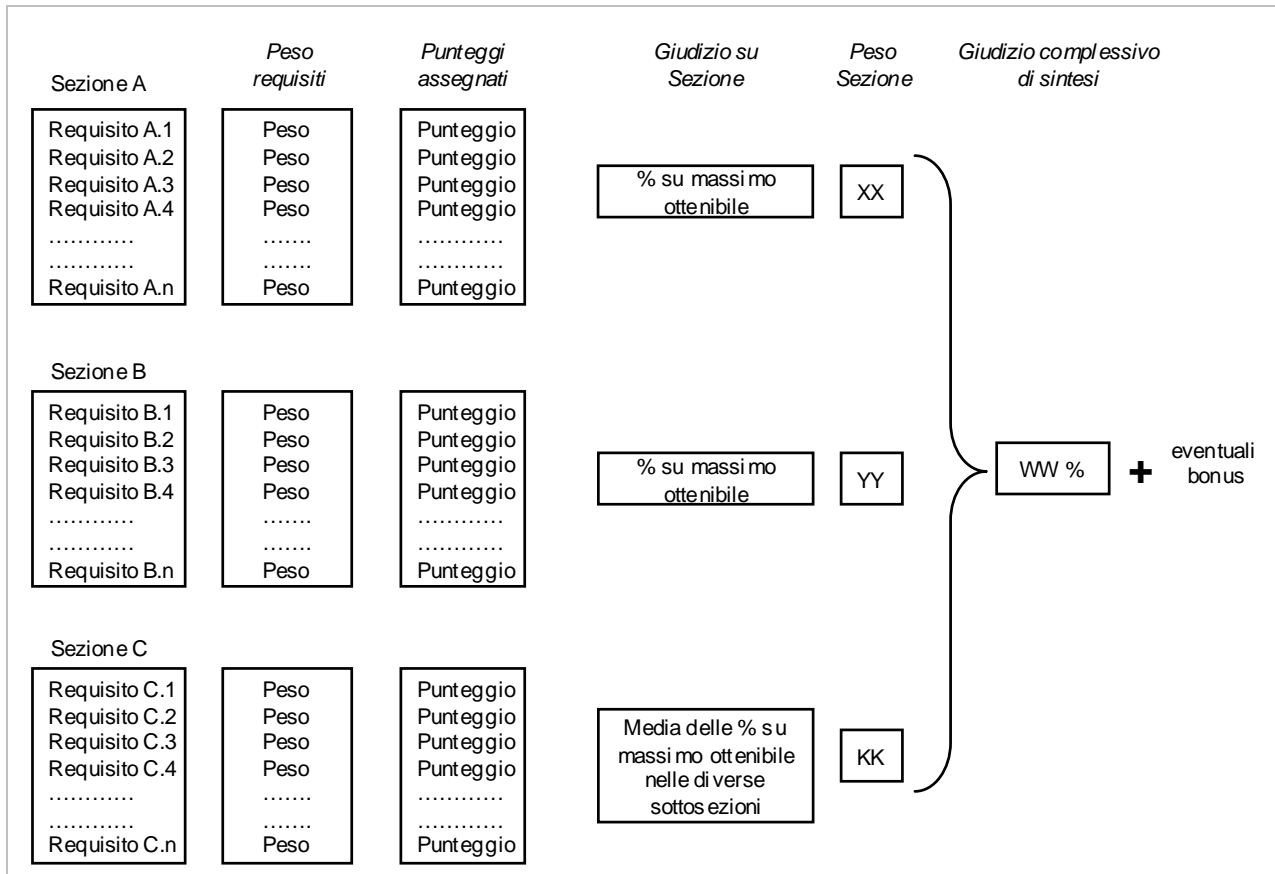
Sezione A

Peso requisiti

Punteggi assegnati

Giudizio su Sezione

Peso Sezione

Giudizio complessivo di sintesi

Requisito A.1
Requisito A.2
Requisito A.3
Requisito A.4
…………
…………
Requisito A.n

Peso
Peso
Peso
Peso
…….
…….
Peso

Punteggio
Punteggio
Punteggio
Punteggio
…………
…………
Punteggio

% su massimo ottenibile

XX

Sezione B

Requisito B.1
Requisito B.2
Requisito B.3
Requisito B.4
…………
…………
Requisito B.n

Peso
Peso
Peso
Peso
…….
…….
Peso

Punteggio
Punteggio
Punteggio
Punteggio
…………
…………
Punteggio

% su massimo ottenibile

YY

WW %

+

eventuali bonus

Sezione C

Requisito C.1
Requisito C.2
Requisito C.3
Requisito C.4
…………
…………
Requisito C.n

Peso
Peso
Peso
Peso
…….
…….
Peso

Punteggio
Punteggio
Punteggio
Punteggio
…………
…………
Punteggio

Media delle % su massimo ottenibile nelle diverse sottosezioni

KK